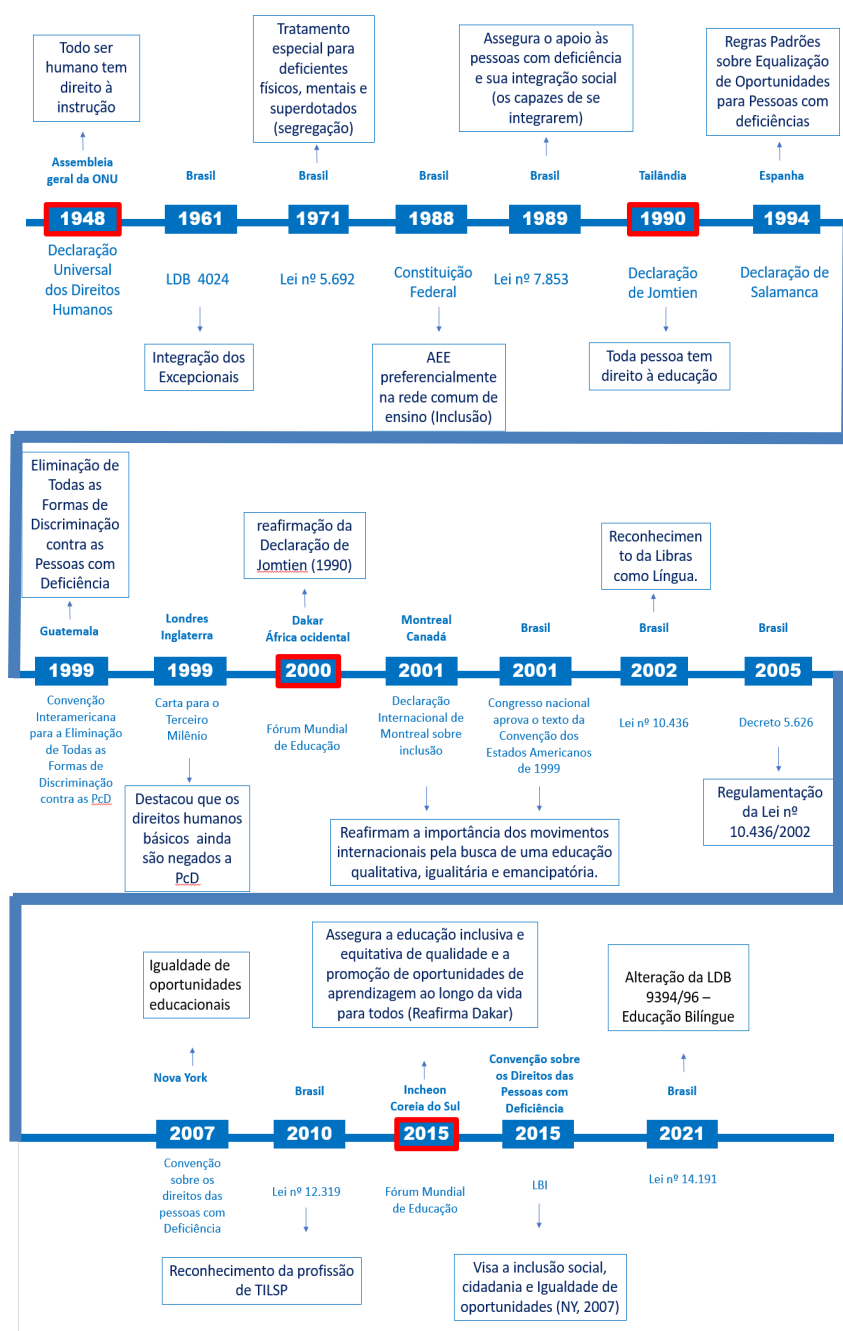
Todo ser humano tem direito à instrução

Assembleia geral da ONU

1948

Declaração Universal dos Direitos Humanos

Brasil

1961

LDB 4024

Integração dos Excepcionais

Tratamento especial para deficientes físicos, mentais e superdotados (segregação)

Brasil

1971

Lei nº 5.692

Brasil

1988

Constituição Federal

AEE preferencialmente na rede comum de ensino (Inclusão)

Assegura o apoio às pessoas com deficiência e sua integração social (os capazes de se integrarem)

Brasil

1989

Lei nº 7.853

Tailândia

1990

Declaração de Jomtien

Toda pessoa tem direito à educação

Regras Padrões sobre Equalização de Oportunidades para Pessoas com deficiências

Espanha

1994

Declaração de Salamanca

Eliminação de Todas as Formas de Discriminação contra as Pessoas com Deficiência

Guatemala

1999

Convenção Interamericana para a Eliminação de Todas as Formas de Discriminação contra as PcD

Londres Inglaterra

1999

Carta para o Terceiro Milênio

Destacou que os direitos humanos básicos ainda são negados a PcD

reafirmação da Declaração de Jomtien (1990)

Dakar África ocidental

2000

Fórum Mundial de Educação

Montreal Canadá

2001

Declaração Internacional de Montreal sobre inclusão

Brasil

2001

Congresso nacional aprova o texto da Convenção dos Estados Americanos de 1999

Reafirmam a importância dos movimentos internacionais pela busca de uma educação qualitativa, igualitária e emancipatória.

Reconhecimento da Libras como Língua.

Brasil

2002

Lei nº 10.436

Brasil

2005

Decreto 5.626

Regulamentação da Lei nº 10.436/2002

Igualdade de oportunidades educacionais

Nova York

2007

Convenção sobre os direitos das pessoas com Deficiência

Brasil

2010

Lei nº 12.319

Reconhecimento da profissão de TILSP

Assegura a educação inclusiva e equitativa de qualidade e a promoção de oportunidades de aprendizagem ao longo da vida para todos (Reafirma Dakar)

Incheon Coreia do Sul

2015

Fórum Mundial de Educação

Convenção sobre os Direitos das Pessoas com Deficiência

2015

LBI

Visa a inclusão social, cidadania e Igualdade de oportunidades (NY, 2007)

Alteração da LDB 9394/96 – Educação Bilíngue

Brasil

2021

Lei nº 14.191